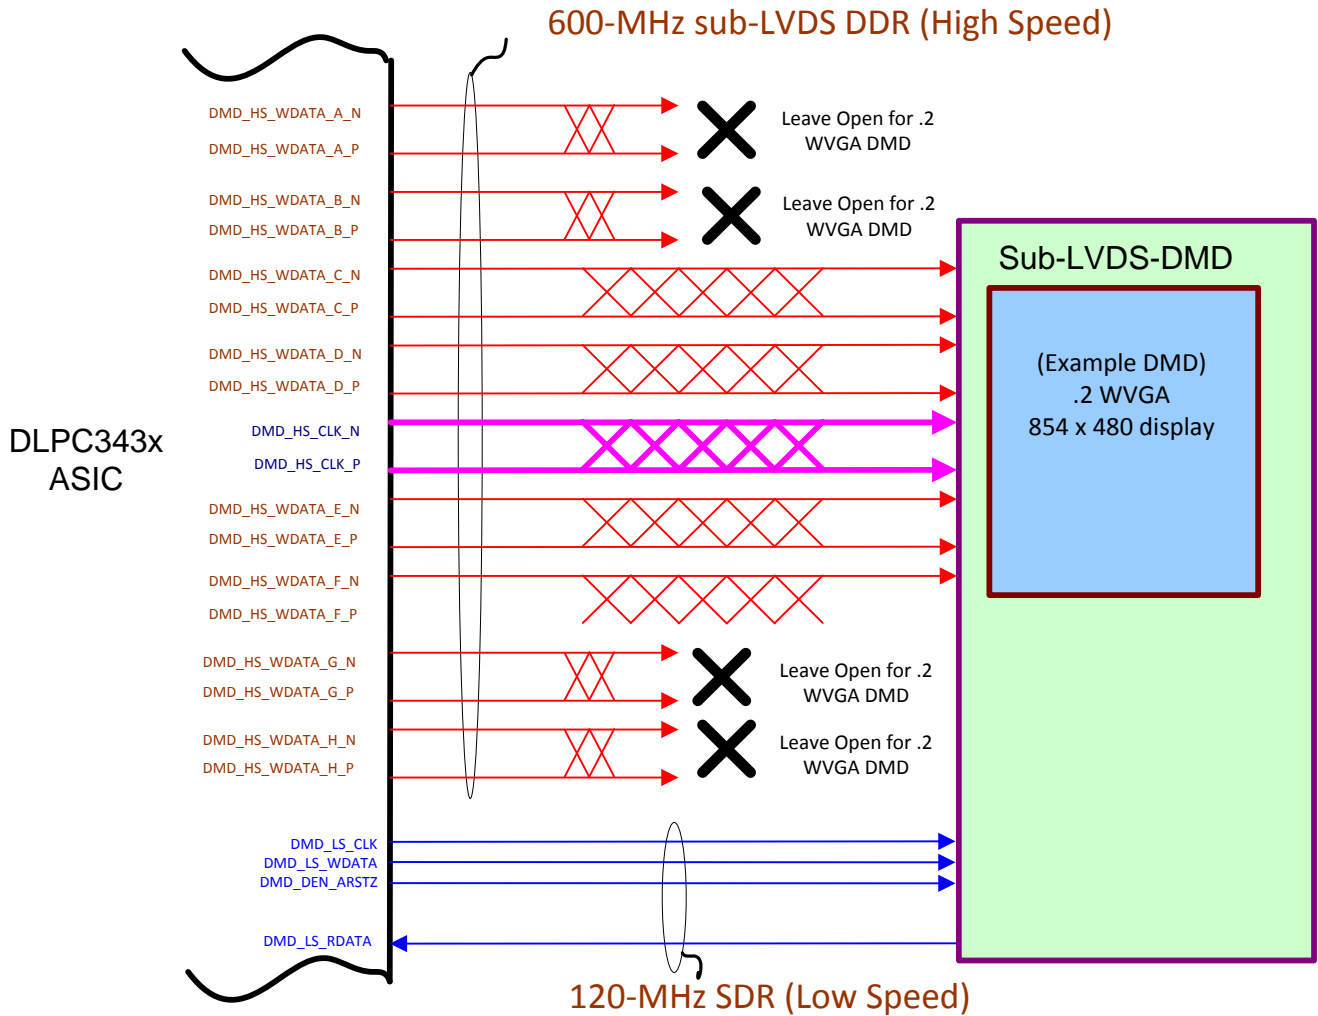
600-MHz sub-LVDS DDR (High Speed)

DLPC343x ASIC

DMD_HS_WDATA_A_N
DMD_HS_WDATA_A_P
Leave Open for .2 WVGA DMD

DMD_HS_WDATA_B_N
DMD_HS_WDATA_B_P
Leave Open for .2 WVGA DMD

DMD_HS_WDATA_C_N
DMD_HS_WDATA_C_P
DMD_HS_WDATA_D_N
DMD_HS_WDATA_D_P
DMD_HS_CLK_N
DMD_HS_CLK_P
DMD_HS_WDATA_E_N
DMD_HS_WDATA_E_P
DMD_HS_WDATA_F_N
DMD_HS_WDATA_F_P

DMD_HS_WDATA_G_N
DMD_HS_WDATA_G_P
Leave Open for .2 WVGA DMD

DMD_HS_WDATA_H_N
DMD_HS_WDATA_H_P
Leave Open for .2 WVGA DMD

Sub-LVDS-DMD

(Example DMD)
.2 WVGA
854 x 480 display

DMD_LS_CLK
DMD_LS_WDATA
DMD_DEN_ARSTZ
DMD_LS_RDATA

120-MHz SDR (Low Speed)